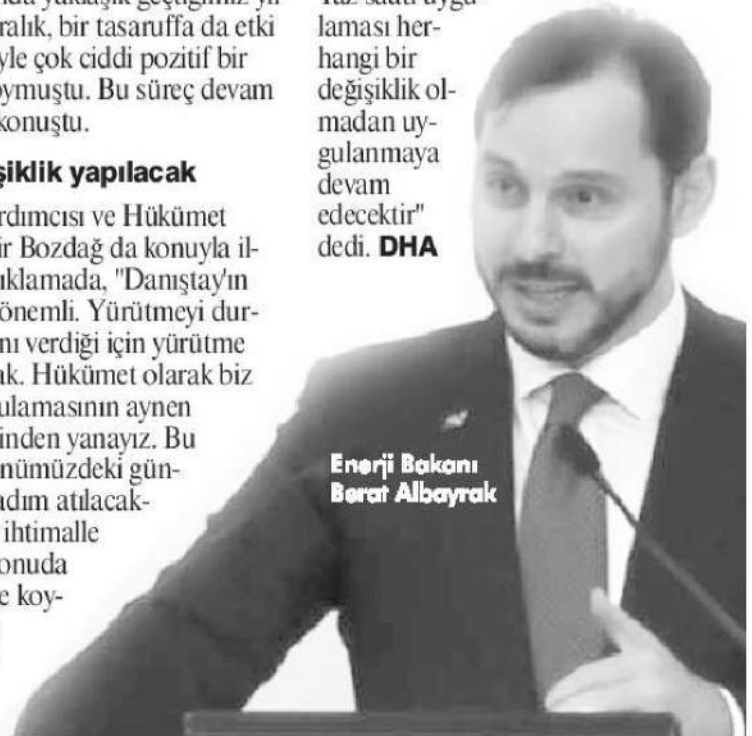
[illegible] yaklaşık geçtiğimiz yıl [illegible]ralık, bir tasarruffa da etki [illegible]yle çok ciddi pozitif bir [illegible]oymuştu. Bu süreç devam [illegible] konuştu.

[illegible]şiklik yapılacak

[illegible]rdımcısı ve Hükümet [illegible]ir Bozdağ da konuyla il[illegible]ıklamada, "Danıştay'ın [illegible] önemli. Yürütmeyi dur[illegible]nı verdiği için yürütme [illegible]ak. Hükümet olarak biz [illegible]ulamasının aynen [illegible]inden yanayız. Bu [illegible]nümüzdeki gün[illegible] adım atılacak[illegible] ihtimalle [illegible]onuda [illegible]e koy-

Yaz saati uygulaması herhangi bir değişiklik olmadan uygulanmaya devam edecektir" dedi. DHA

Enerji Bakanı Berat Albayrak